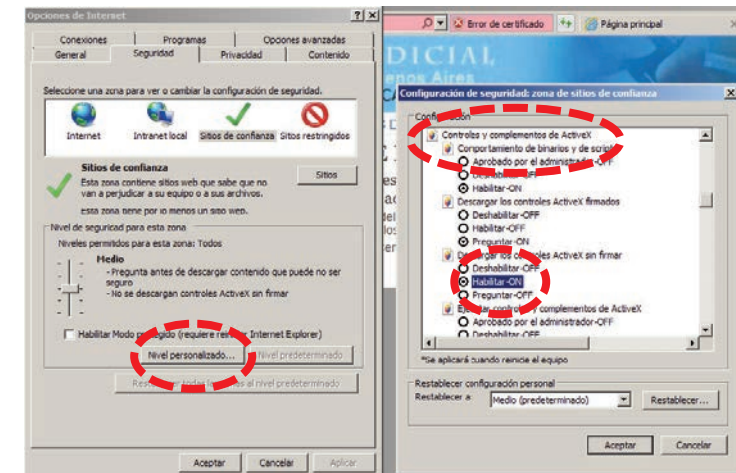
Opciones de Internet

Conexiones
Programas
Opciones avanzadas
General
Seguridad
Privacidad
Contenido

Seleccione una zona para ver o cambiar la configuración de seguridad.

Internet
Intranet local
Sitios de confianza
Sitios restringidos

Sitios de confianza
Esta zona contiene sitios web que sabe que no van a perjudicar a su equipo o a sus archivos.
Esta zona tiene por lo menos un sitio web.

Sitios

Nivel de seguridad para esta zona
Niveles permitidos para esta zona: Todos

Medio
- Pregunta antes de descargar contenido que puede no ser seguro
- No se descargan controles ActiveX sin firmar

Habilitar Modo p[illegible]egido (requiere rei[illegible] Internet Explorer)

Nivel personalizado...
Nivel predeterminado

Res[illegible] al nivel predeterminado

Aceptar
Cancelar
Aplicar

Error de certificado
Página principal

DICIAL
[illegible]nos Aires

Configuración de seguridad: zona de sitios de confianza

Configuración
Controles y complementos de ActiveX
Comportamiento de binarios y de script
Aprobado por el administrador-OFF
Deshabilitar-OFF
Habilitar-ON
Descargar los controles ActiveX firmados
Deshabilitar-OFF
Habilitar-OFF
Preguntar-ON
De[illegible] controles ActiveX sin firmar
Deshabilitar-OFF
Habilitar-ON
Preguntar-OFF
Ej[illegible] y complementos de ActiveX
Aprobado por el administrador-OFF
Deshabilitar-OFF

*Se aplicará cuando reinicie el equipo

Restablecer configuración personal
Restablecer a
Medio (predeterminado)
Restablecer...

Aceptar
Cancelar